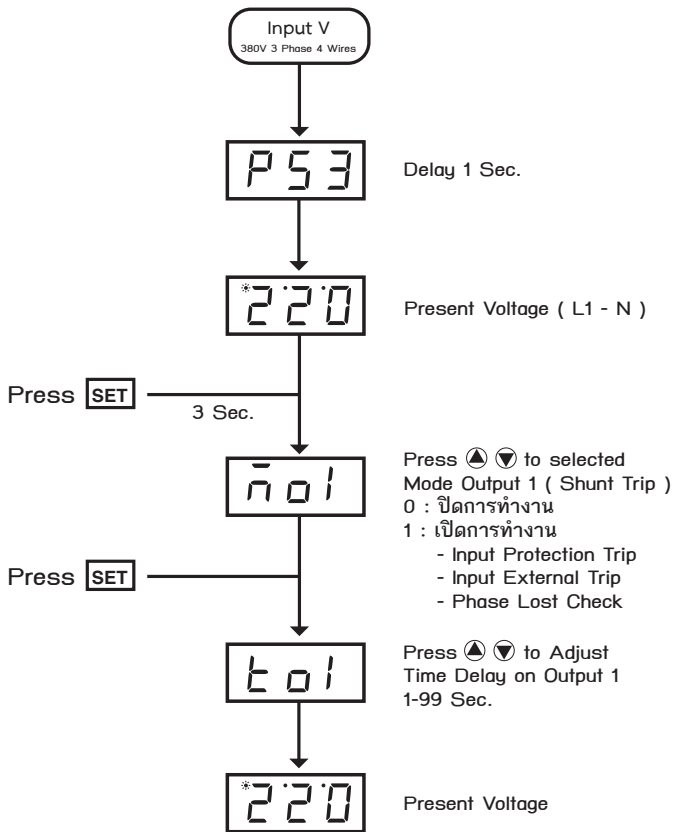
Input V
380V 3 Phase 4 Wires

PS3

Delay 1 Sec.

220

Present Voltage ( L1 - N )

Press SET

3 Sec.

mo1

Press ▲ ▼ to selected Mode Output 1 ( Shunt Trip )
0 : ปิดการทำงาน
1 : เปิดการทำงาน
- Input Protection Trip
- Input External Trip
- Phase Lost Check

Press SET

to1

Press ▲ ▼ to Adjust Time Delay on Output 1
1-99 Sec.

220

Present Voltage